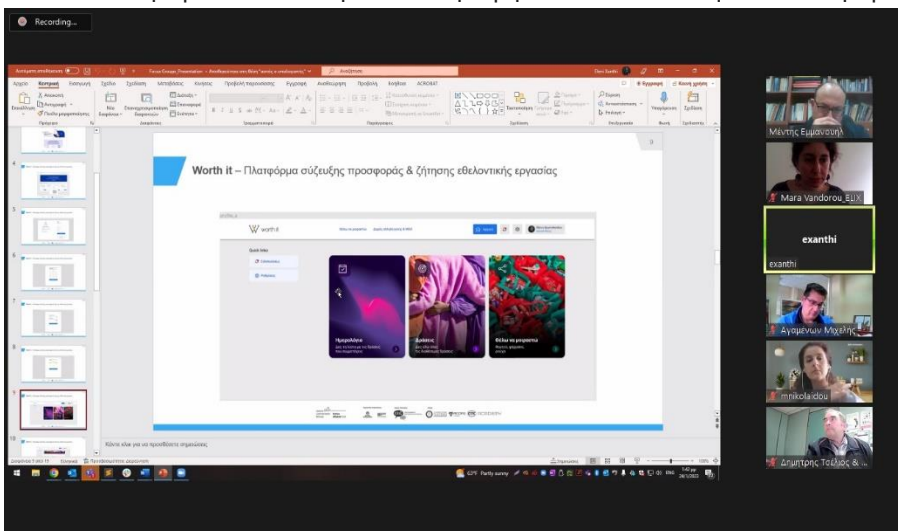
Recording...

Worth it – Πλατφόρμα σύζευξης προσφοράς & ζήτησης εθελοντικής εργασίας

Worth it

Quick links

Ημερολόγιο

Δράσεις

Θέλω να μπορούσα

Κάντε κλικ για να προσθέσετε σημειώσεις

Μέντης Εμμανουήλ

Mara Vandorou_ELIX

exanthi

exanthi

Αγαμέμνων Μιχελής

mnikolaidou

Δημήτρης Τσέλιος &